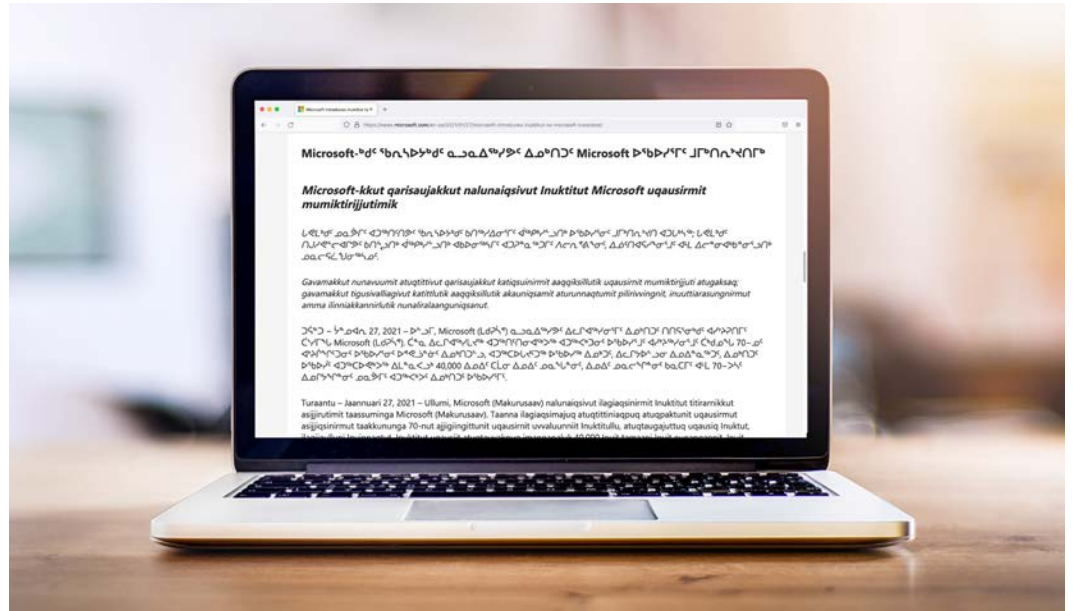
Microsoft-ᒃᑯᑦ ᖃᕆᓴᐅᔭᒃᑯᑦ ᓇᓗᓇᐃᖅᓯᕗᑦ ᐃᓄᒃᑎᑐᑦ Microsoft ᐅᖃᐅᓯᕐᒥᑦ ᒧᒥᒃᑎᕆᔾᔪᑎᒥᒃ

Microsoft-kkut qarisaujakkut nalunaiqsivut Inuktitut Microsoft uqausirmit mumiktirijjutimik

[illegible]

Gavamakkut nunavuumit atuqtittivut qarisaujakkut katiqsuinirmit aaqqiksiilutik uqausirmit mumiktirijjuti atugaksaq; gavamakkut tigusiviallagivut katittlutik aaqqiksiilutik akauniqsamit aturunnaqtumit pilirivingnit, inuuttiarasungnirmut amma ilinniakkannirlutik nunalirialaanguniqsanut.

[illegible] 27, 2021 – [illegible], Microsoft ([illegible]) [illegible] Microsoft ([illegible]) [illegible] 70–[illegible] 40,000 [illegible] 70–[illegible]

Turaantu – Jaannuari 27, 2021 – Ullumi, Microsoft (Makurusaav) nalunaiqsivut ilagiaqsinirmit Inuktitut titirarnikkut asijjirutimit taassuminga Microsoft (Makurusaav). Taanna ilagiaqsimajuq atuqtittiniaqpuq atuqpaktunit uqausirmut asijjirutimit taakkununga 70-nut ajjiginngittunit uqausirmit uvvaluunniit Inuktitullu, atuqtaugajuttuq uqausiq Inuktut, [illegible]